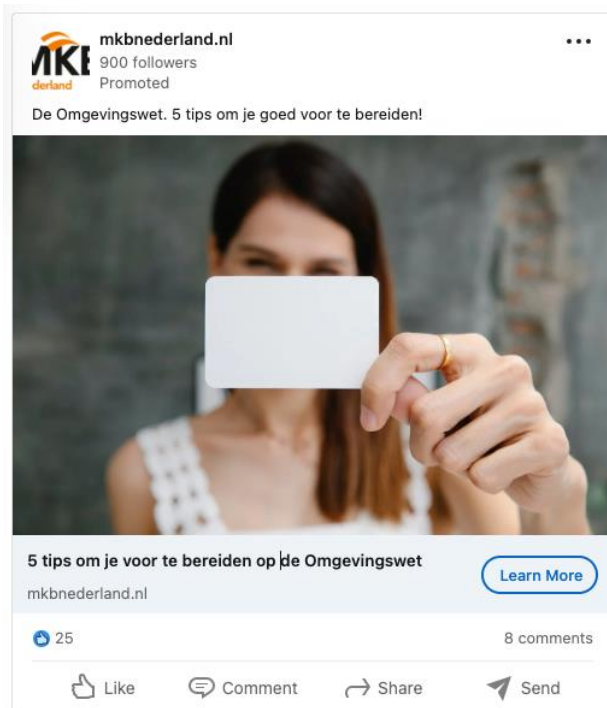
MKB derland
mkbnederland.nl
900 followers
Promoted
•••

De Omgevingswet. 5 tips om je goed voor te bereiden!

5 tips om je voor te bereiden op de Omgevingswet
mkbnederland.nl
Learn More

25
8 comments

Like
Comment
Share
Send